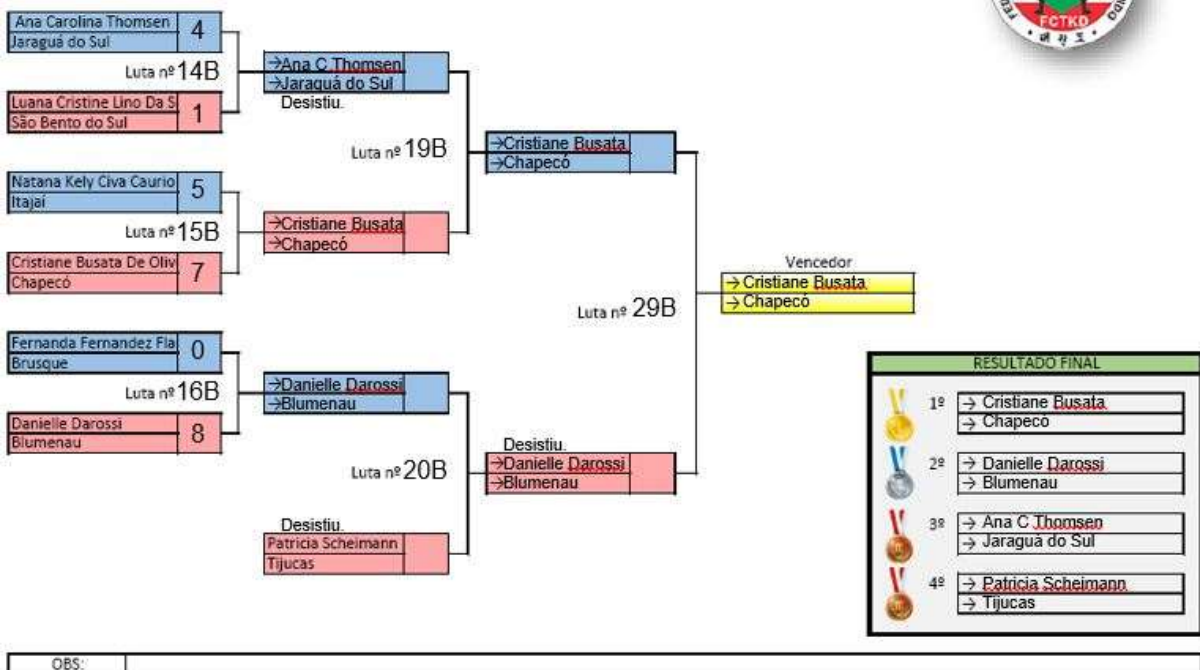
Ana Carolina Thomsen
Jaraguá do Sul
4

Luta nº 14B

Luana Cristine Lino Da S
São Bento do Sul
1

→Ana C Thomsen
→Jaraguá do Sul
Desistiu.

Natana Kely Civa Caurio
Itajaí
5

Luta nº 15B

Cristiane Busata De Oliv
Chapecó
7

→Cristiane Busata
→Chapecó

Luta nº 19B

→Cristiane Busata
→Chapecó

Fernanda Fernandez Fla
Brusque
0

Luta nº 16B

Danielle Darossi
Blumenau
8

→Danielle Darossi
→Blumenau

Luta nº 20B

Desistiu.
Patricia Scheimann
Tijucas

Desistiu.
→Danielle Darossi
→Blumenau

Luta nº 29B

Vencedor
→ Cristiane Busata
→ Chapecó

FCTKD

RESULTADO FINAL

| | |
|---|---|
| 1º | → Cristiane Busata<br>→ Chapecó |
| 2º | → Danielle Darossi<br>→ Blumenau |
| 3º | → Ana C Thomsen<br>→ Jaraguá do Sul |
| 4º | → Patricia Scheimann<br>→ Tijucas |

OBS: